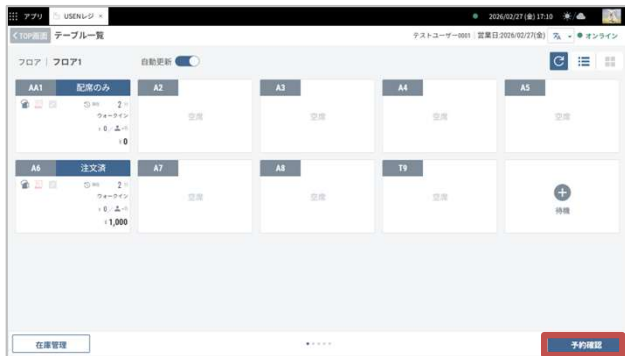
アプリ USENレジ ×

2026/02/27 (金) 17:10

<TOP画面 テーブル一覧

テストユーザー0001 | 営業日:2026/02/27(金) オンライン

フロア | フロア1

自動更新

AA1 配席のみ
2
ウォークイン
0
¥0

A2
空席

A3
空席

A4
空席

A5
空席

A6 注文済
2
ウォークイン
0
¥1,000

A7
空席

A8
空席

T9
空席

待機

在庫管理

予約確認